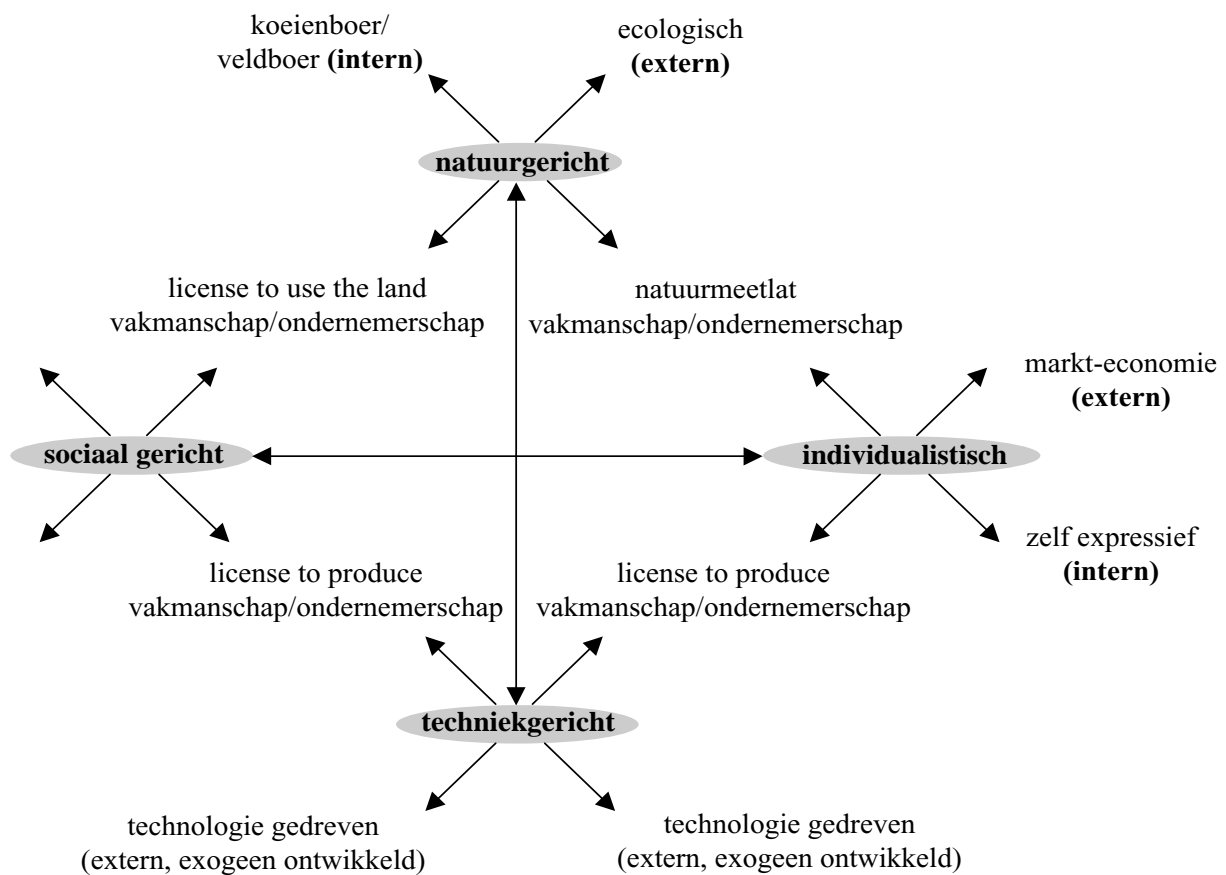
koeienboer/
veldboer **(intern)**

ecologisch
**(extern)**

**natuurgericht**

license to use the land
vakmanschap/ondernemerschap

natuurmeetlat
vakmanschap/ondernemerschap

markt-economie
**(extern)**

**sociaal gericht**

**individualistisch**

zelf expressief
**(intern)**

license to produce
vakmanschap/ondernemerschap

license to produce
vakmanschap/ondernemerschap

**techniekgericht**

technologie gedreven
(extern, exogeen ontwikkeld)

technologie gedreven
(extern, exogeen ontwikkeld)